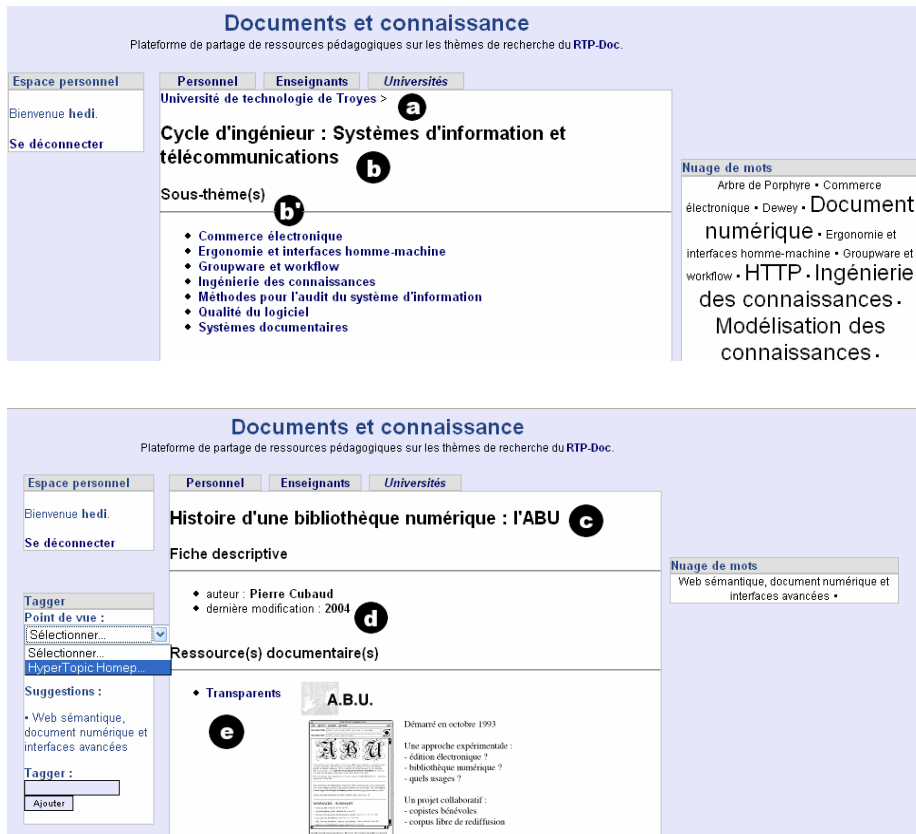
Documents et connaissance
Plateforme de partage de ressources pédagogiques sur les thèmes de recherche du RTP-Doc.

Espace personnel

Bienvenue hedi.

Se déconnecter

Personnel | Enseignants | Universités

Université de technologie de Troyes > a

Cycle d'ingénieur : Systèmes d'information et télécommunications b

Sous-thème(s) b'

- Commerce électronique
- Ergonomie et interfaces homme-machine
- Groupware et workflow
- Ingénierie des connaissances
- Méthodes pour l'audit du système d'information
- Qualité du logiciel
- Systèmes documentaires

Nuage de mots
Arbre de Porphyre • Commerce électronique • Dewey • Document numérique • Ergonomie et interfaces homme-machine • Groupware et workflow • HTTP • Ingénierie des connaissances • Modélisation des connaissances •

Documents et connaissance
Plateforme de partage de ressources pédagogiques sur les thèmes de recherche du RTP-Doc.

Espace personnel

Bienvenue hedi.

Se déconnecter

Personnel | Enseignants | Universités

Histoire d'une bibliothèque numérique : l'ABU c

Fiche descriptive

- auteur : Pierre Cubaud
- dernière modification : 2004 d

Ressource(s) documentaire(s)

- Transparents e

A.B.U.

Démarré en octobre 1993

Une approche expérimentale :
- édition électronique ?
- bibliothèque numérique ?
- quels usages ?

Un projet collaboratif :
- copistes bénévoles
- corpus libre de rediffusion

ABU

Nuage de mots
Web sémantique, document numérique et interfaces avancées •

Tagger
Point de vue :
Sélectionner...
Sélectionner...
HyperTopic Homep...

Suggestions :

• Web sémantique, document numérique et interfaces avancées

Tagger :

Ajouter